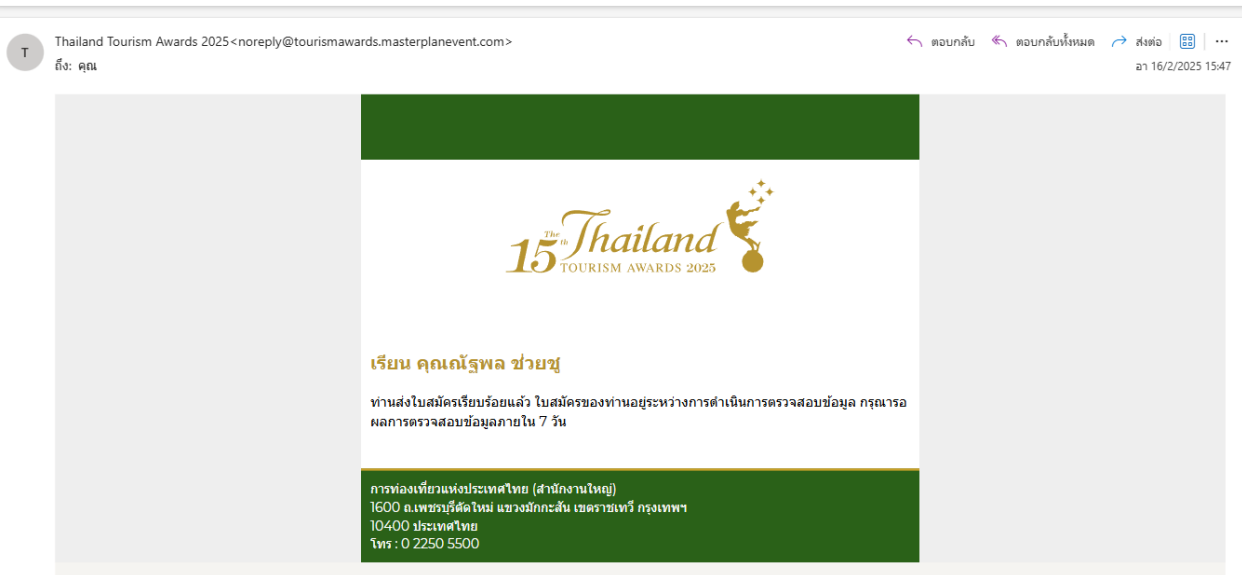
T

Thailand Tourism Awards 2025<noreply@tourismawards.masterplanevent.com>
ถึง: คุณ

ตอบกลับ ตอบกลับทั้งหมด ส่งต่อ ...

อา 16/2/2025 15:47

The 15th Thailand TOURISM AWARDS 2025

เรียน คุณณัฐพล ช่วยชู

ท่านส่งใบสมัครเรียบร้อยแล้ว ใบสมัครของท่านอยู่ระหว่างการดำเนินการตรวจสอบข้อมูล กรุณารอผลการตรวจสอบข้อมูลภายใน 7 วัน

การท่องเที่ยวแห่งประเทศไทย (สำนักงานใหญ่)
1600 ถ.เพชรบุรีตัดใหม่ แขวงมักกะสัน เขตราชเทวี กรุงเทพฯ
10400 ประเทศไทย
โทร : 0 2250 5500